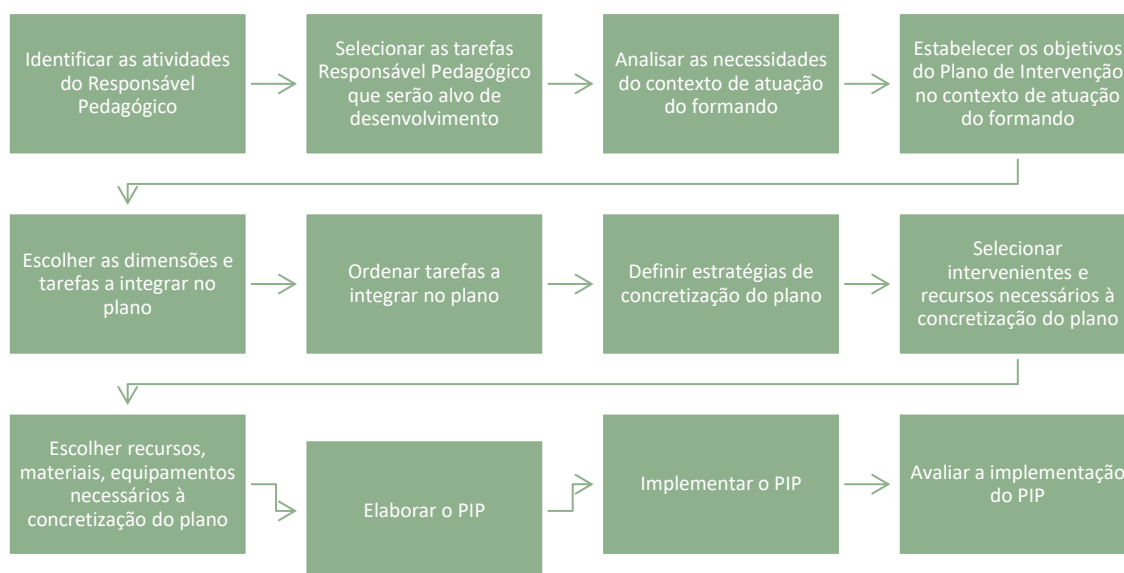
Identificar as atividades do Responsável Pedagógico

Selecionar as tarefas Responsável Pedagógico que serão alvo de desenvolvimento

Analisar as necessidades do contexto de atuação do formando

Estabelecer os objetivos do Plano de Intervenção no contexto de atuação do formando

Escolher as dimensões e tarefas a integrar no plano

Ordenar tarefas a integrar no plano

Definir estratégias de concretização do plano

Selecionar intervenientes e recursos necessários à concretização do plano

Escolher recursos, materiais, equipamentos necessários à concretização do plano

Elaborar o PIP

Implementar o PIP

Avaliar a implementação do PIP